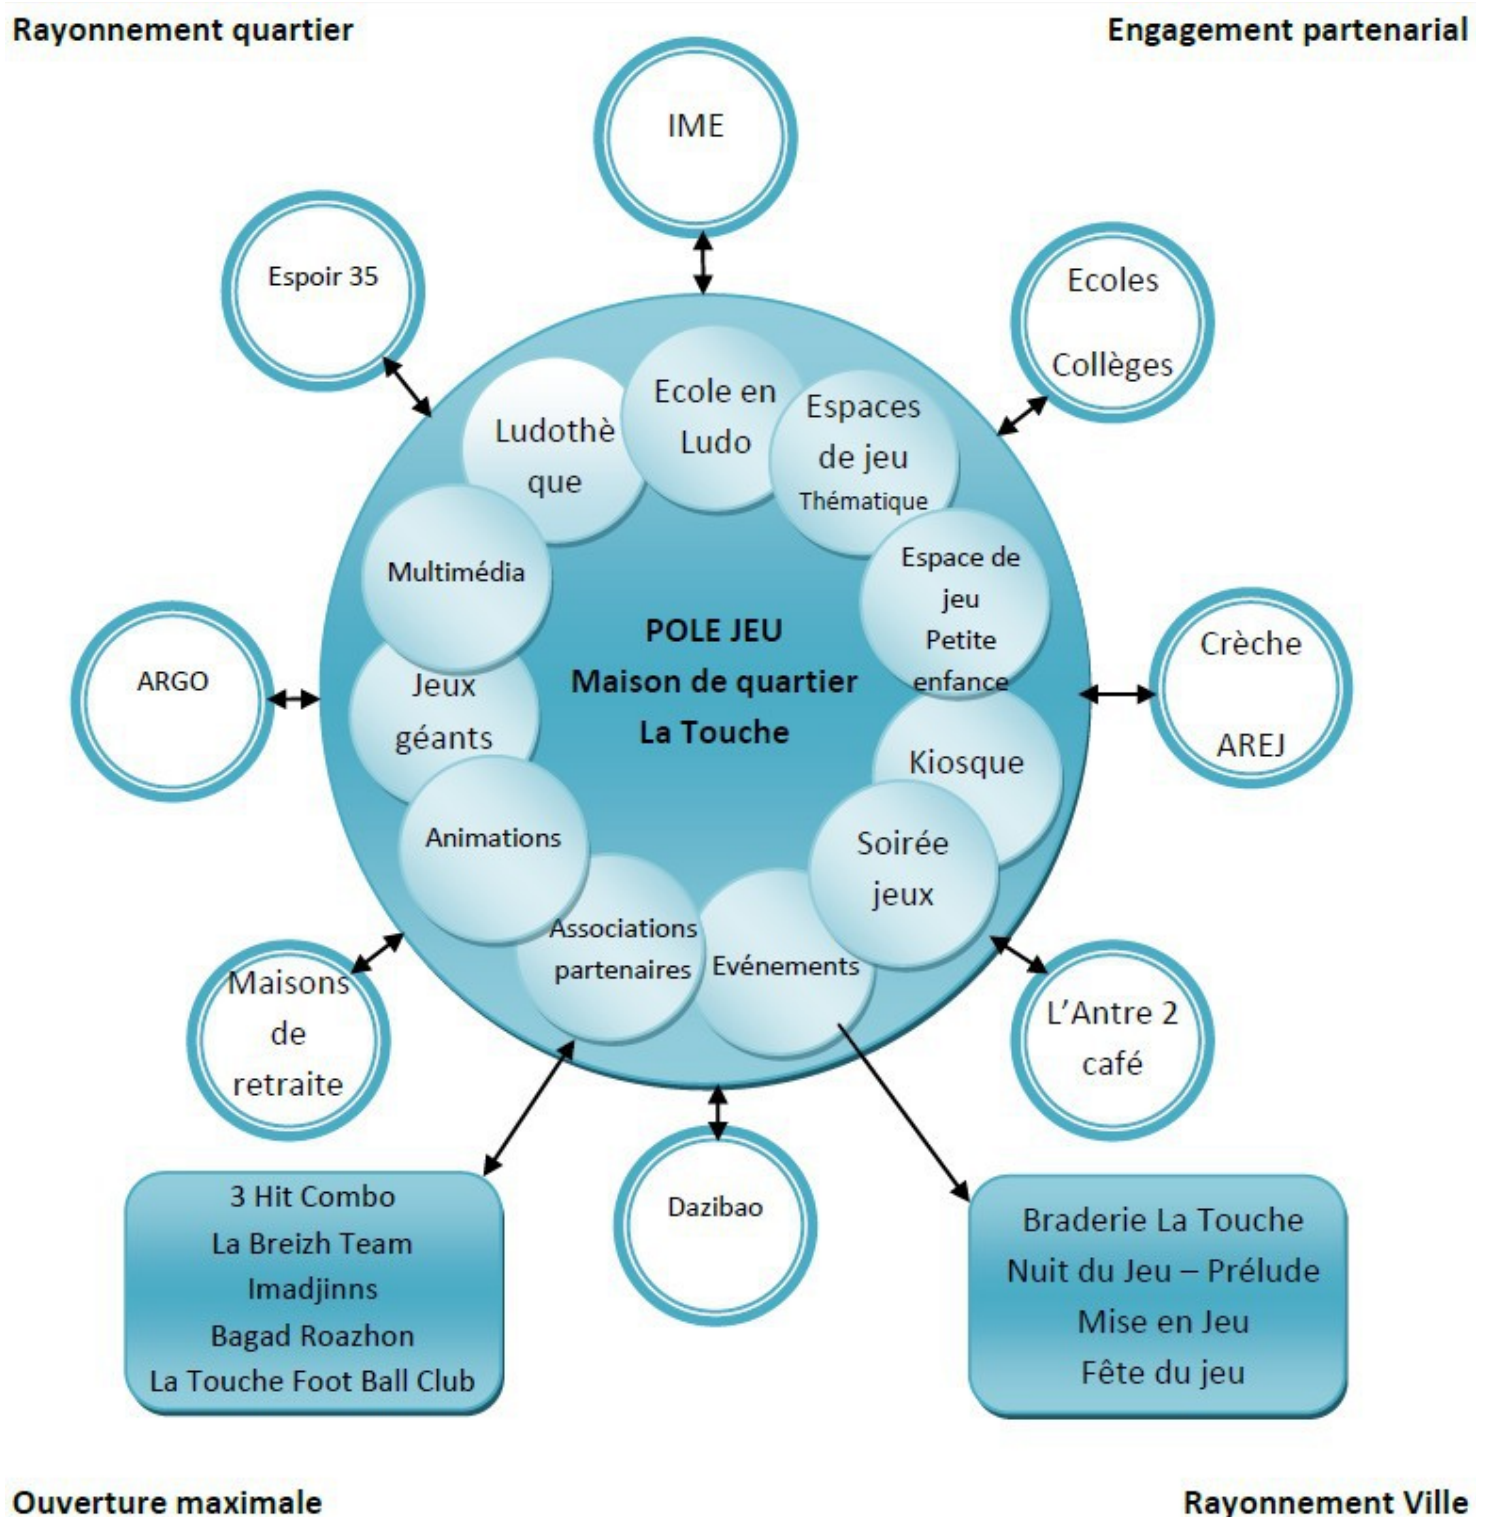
Rayonnement quartier

Engagement partenarial

IME

Espoir 35

Ecoles

Collèges

Ludothèque

Ecole en Ludo

Espaces de jeu Thématique

Multimédia

Espace de jeu Petite enfance

POLE JEU
Maison de quartier
La Touche

ARGO

Jeux géants

Crèche

AREJ

Kiosque

Animations

Soirée jeux

Associations partenaires

Evénements

Maisons de retraite

L'Antre 2 café

Dazibao

3 Hit Combo
La Breizh Team
Imadjinns
Bagad Roazhon
La Touche Foot Ball Club

Braderie La Touche
Nuit du Jeu – Prélude
Mise en Jeu
Fête du jeu

Ouverture maximale

Rayonnement Ville